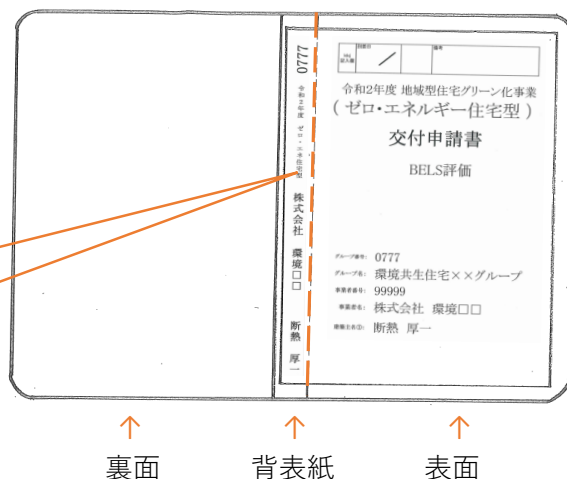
0777

令和2年度 ゼロ・エネ住宅型

株式会社 環境□□

断熱 厚一

提出日 ／ 番号

令和2年度 地域型住宅グリーン化事業
（ゼロ・エネルギー住宅型）

交付申請書

BELS評価

グループ番号: 0777
グループ名: 環境共生住宅××グループ
事業者番号: 99999
事業者名: 株式会社 環境□□
建築主名: 断熱 厚一

↑
裏面

↑
背表紙

↑
表面